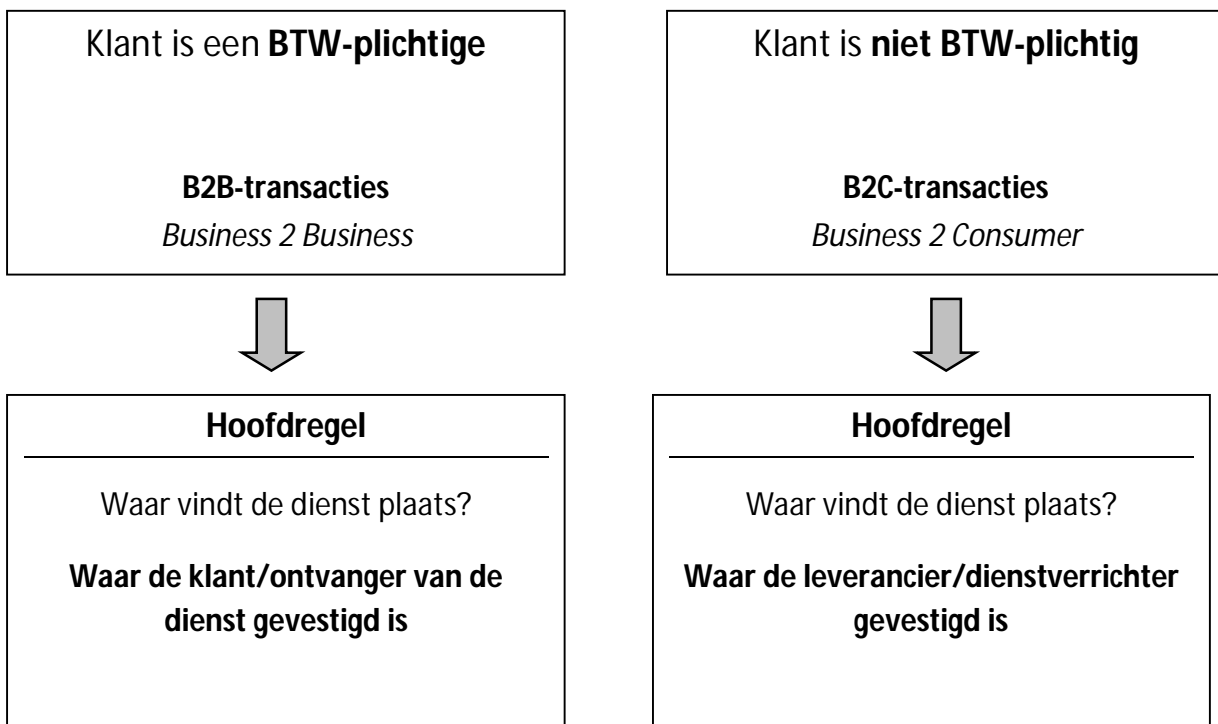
Klant is een **BTW-plichtige**

**B2B-transacties**

*Business 2 Business*

**Hoofdregel**

Waar vindt de dienst plaats?

**Waar de klant/ontvanger van de dienst gevestigd is**

Klant is **niet BTW-plichtig**

**B2C-transacties**

*Business 2 Consumer*

**Hoofdregel**

Waar vindt de dienst plaats?

**Waar de leverancier/dienstverrichter gevestigd is**